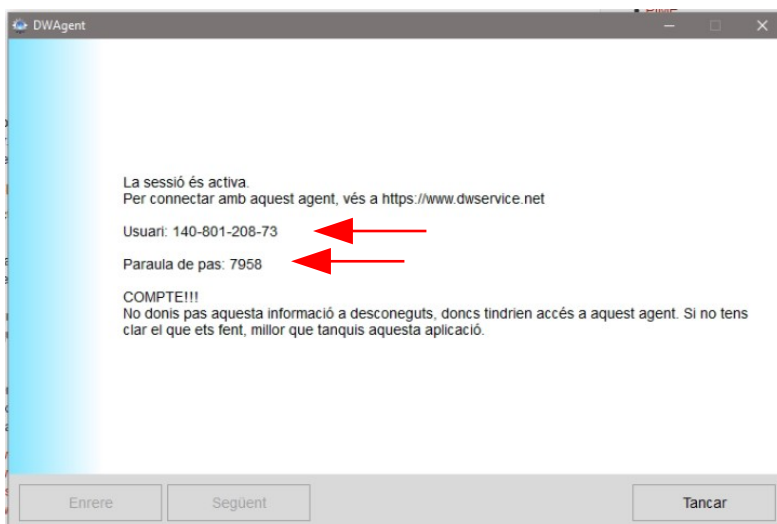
DWAgent

La sessió és activa.
Per connectar amb aquest agent, vés a https://www.dwservice.net

Usuari: 140-801-208-73

Paraula de pas: 7958

COMPTE!!!
No donis pas aquesta informació a desconeguts, doncs tindrien accés a aquest agent. Si no tens clar el que ets fent, millor que tanquis aquesta aplicació.

Enrere
Següent
Tancar